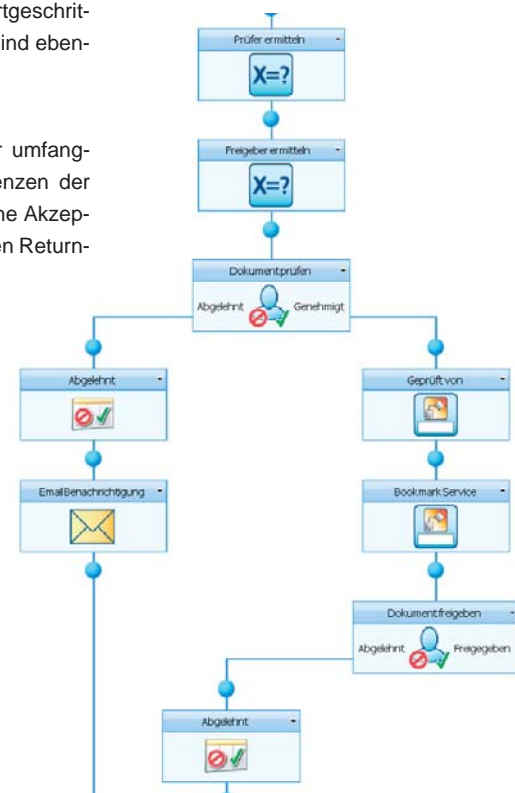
rtgeschrit-
ind eben-

r umfang-
enzen der
ne Akzep-
en Return-

Prüfer ermitteln

X=?

Freigeber ermitteln

X=?

Dokumentprüfen

Abgelehnt

Genehmigt

Abgelehnt

Geprüft von

EmailBenachrichtigung

Bookmark Service

Dokumentfreigeben

Abgelehnt

Freigegeben

Abgelehnt